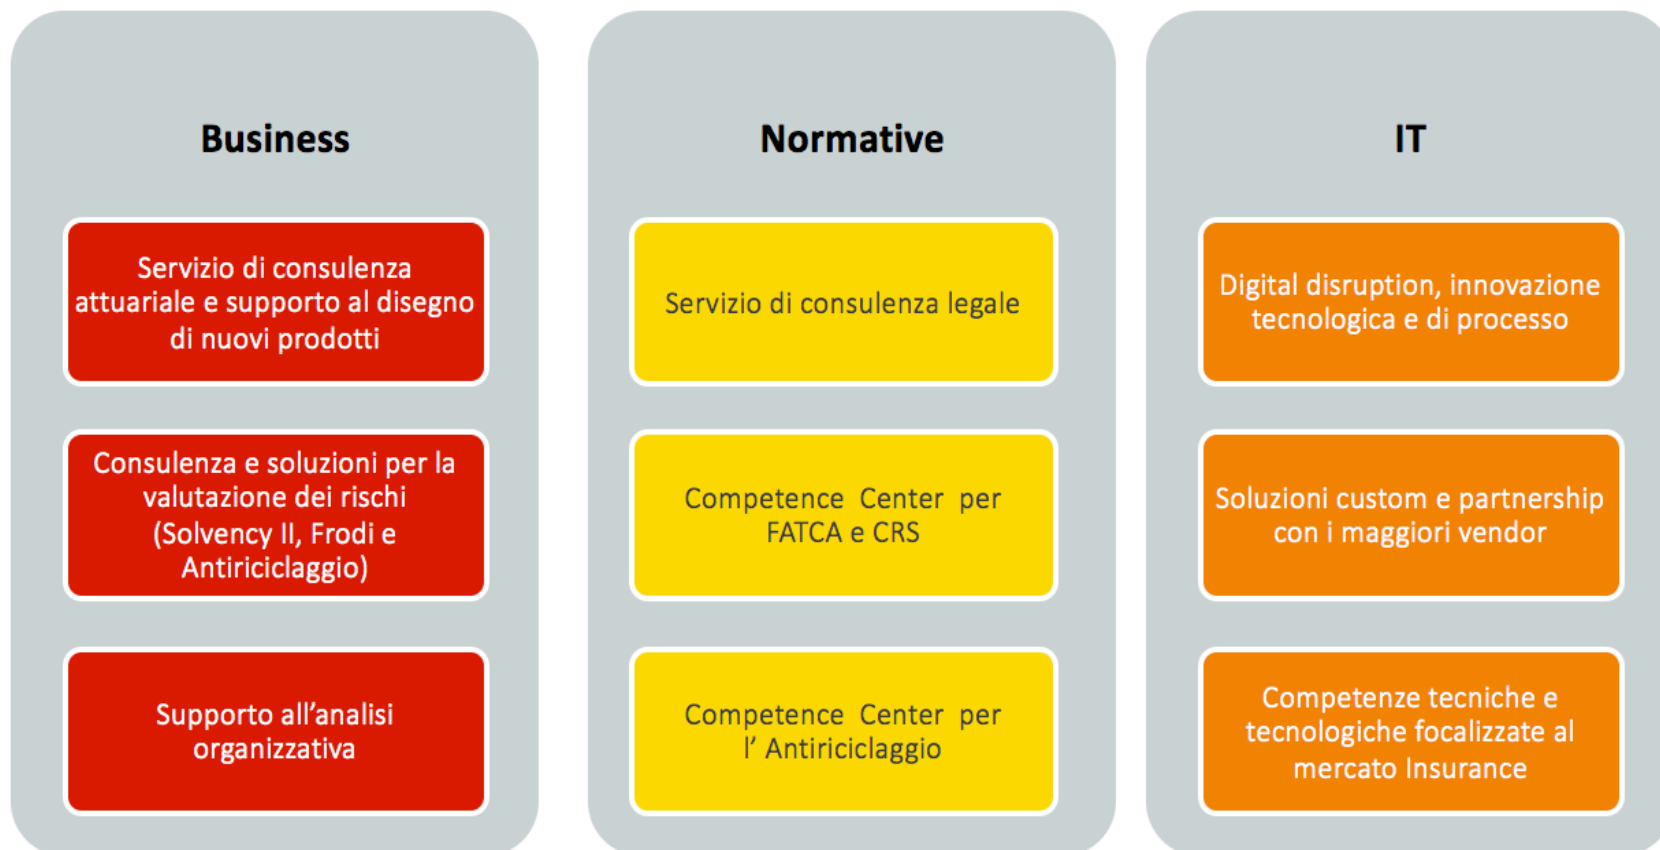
Business

Servizio di consulenza attuariale e supporto al disegno di nuovi prodotti

Consulenza e soluzioni per la valutazione dei rischi (Solvency II, Frodi e Antiriciclaggio)

Supporto all’analisi organizzativa

Normative

Servizio di consulenza legale

Competence Center per FATCA e CRS

Competence Center per l’ Antiriciclaggio

IT

Digital disruption, innovazione tecnologica e di processo

Soluzioni custom e partnership con i maggiori vendor

Competenze tecniche e tecnologiche focalizzate al mercato Insurance